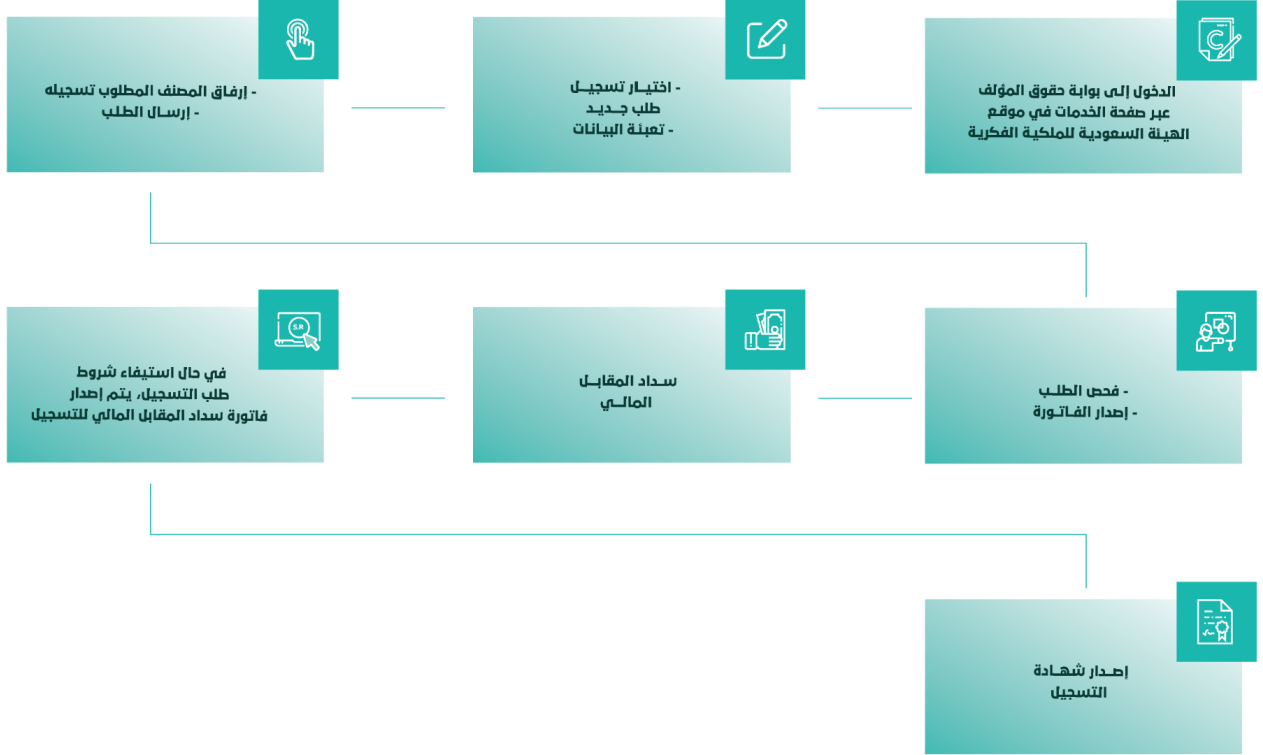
الدخول إلى بوابة حقوق المؤلف عبر صفحة الخدمات في موقع الهيئة السعودية للملكية الفكرية

- اختيـار تسجيـل طلب جـديـد
- تعبئة البيانات

- إرفاق المصنف المطلوب تسجيله
- إرسال الطلب

- فحص الطلـب
- إصدار الفاتـورة

سـداد المقابـل المالـي

S.R

في حال استيفاء شروط طلب التسجيل، يتم إصدار فاتورة سداد المقابل المالي للتسجيل

إصـدار شهـادة التسجيل